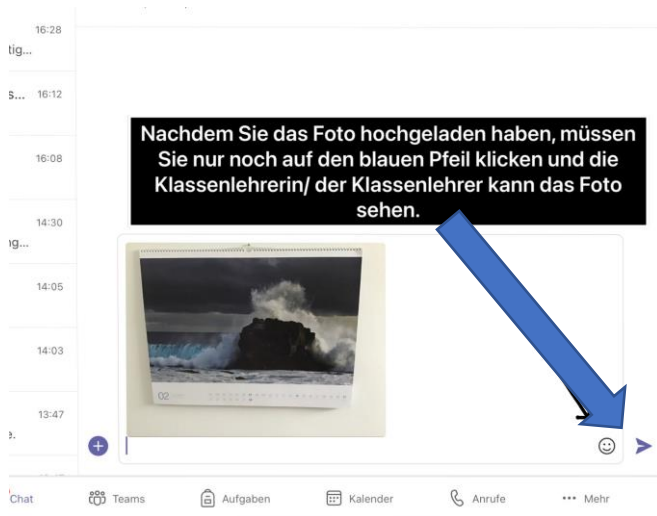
16:28
tig...

s... 16:12

16:08

14:30
ig...

14:05

14:03

13:47
e.

Nachdem Sie das Foto hochgeladen haben, müssen Sie nur noch auf den blauen Pfeil klicken und die Klassenlehrerin/ der Klassenlehrer kann das Foto sehen.

02

Chat
Teams
Aufgaben
Kalender
Anrufe
••• Mehr